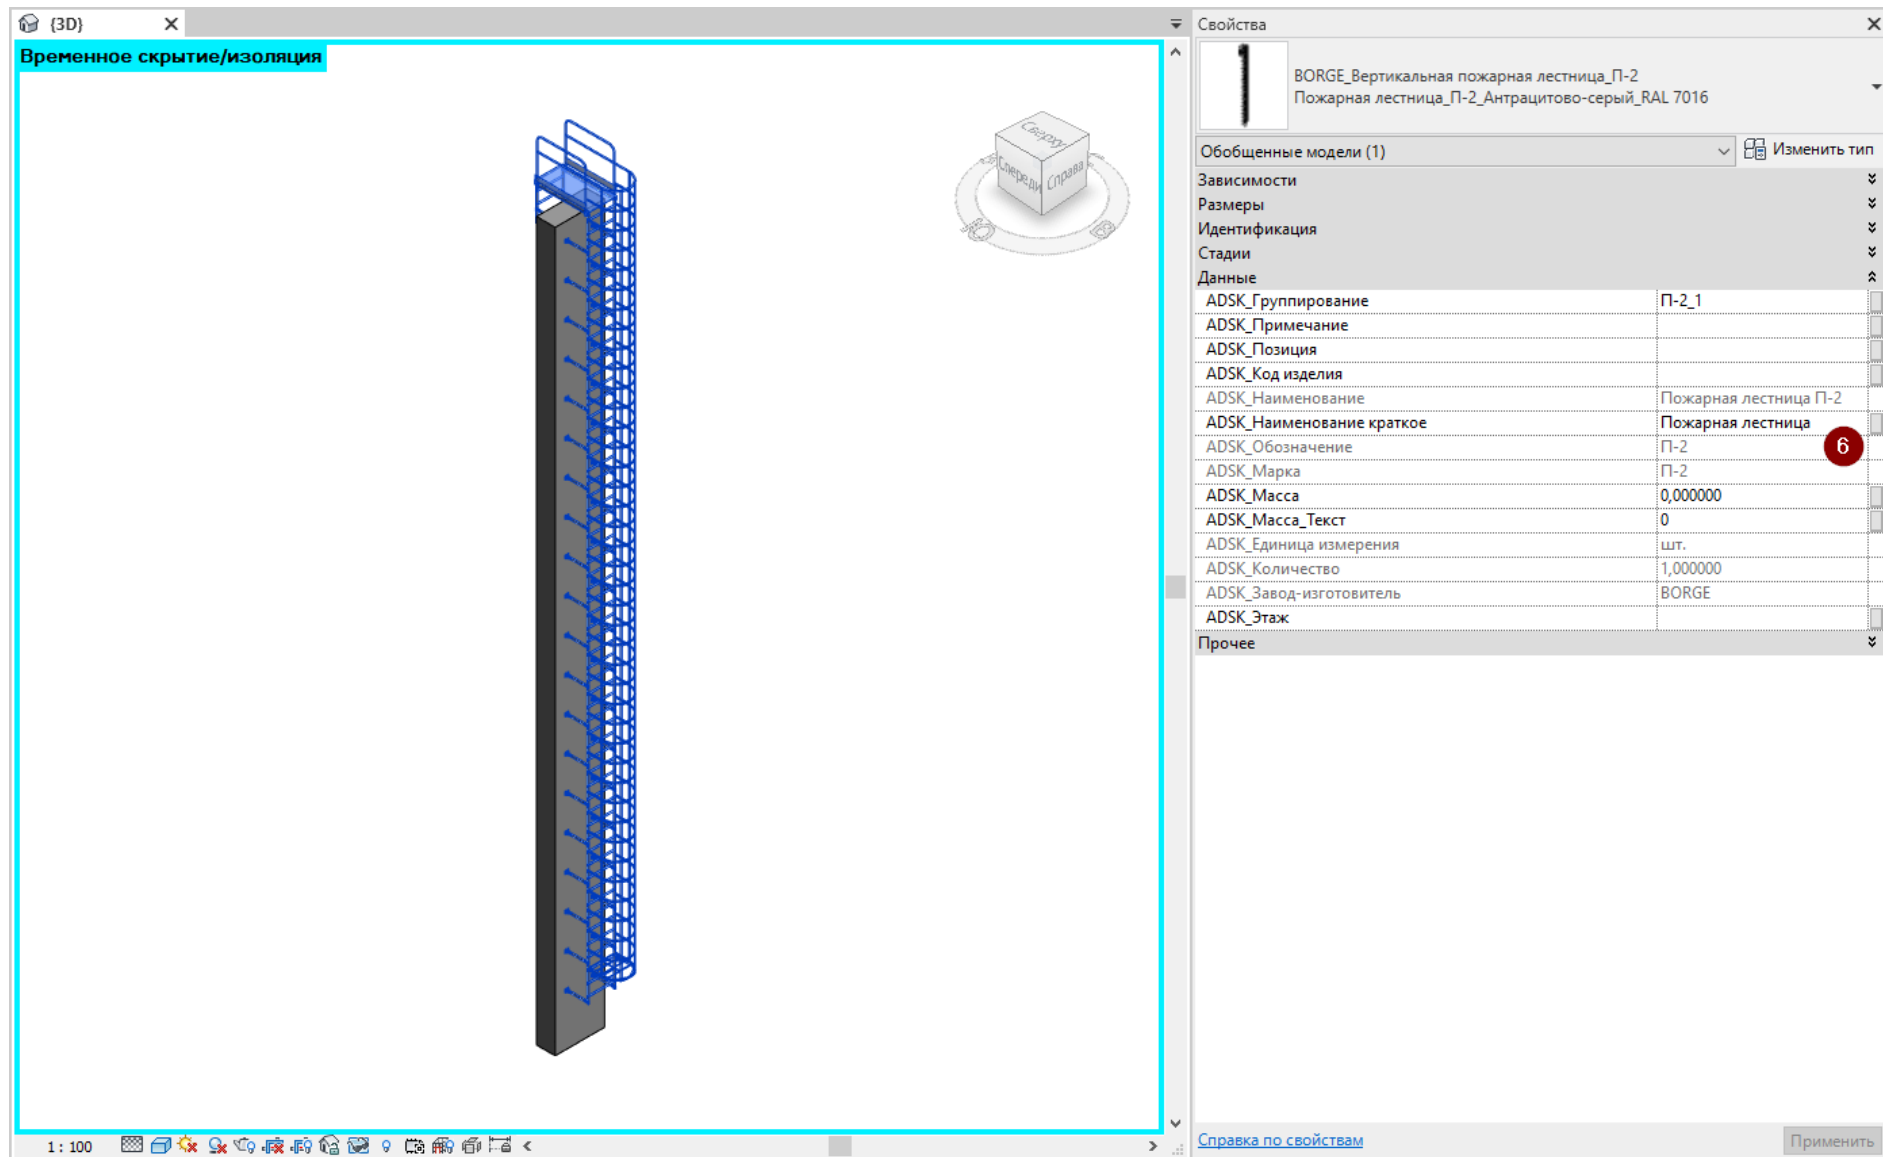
{3D}

Временное скрытие/изоляция

Сверху
Спереди
Справа

1 : 100

Свойства

BORGE_Вертикальная пожарная лестница_П-2
Пожарная лестница_П-2_Антрацитово-серый_RAL 7016

Обобщенные модели (1)
Изменить тип

Зависимости
Размеры
Идентификация
Стадии
Данные

| | |
|---|---|
| ADSK_Группирование | П-2_1 |
| ADSK_Примечание | |
| ADSK_Позиция | |
| ADSK_Код изделия | |
| ADSK_Наименование | Пожарная лестница П-2 |
| ADSK_Наименование краткое | Пожарная лестница |
| ADSK_Обозначение | П-2 |
| ADSK_Марка | П-2 |
| ADSK_Масса | 0,000000 |
| ADSK_Масса_Текст | 0 |
| ADSK_Единица измерения | шт. |
| ADSK_Количество | 1,000000 |
| ADSK_Завод-изготовитель | BORGE |
| ADSK_Этаж | |

6

Прочее

Справка по свойствам
Применить